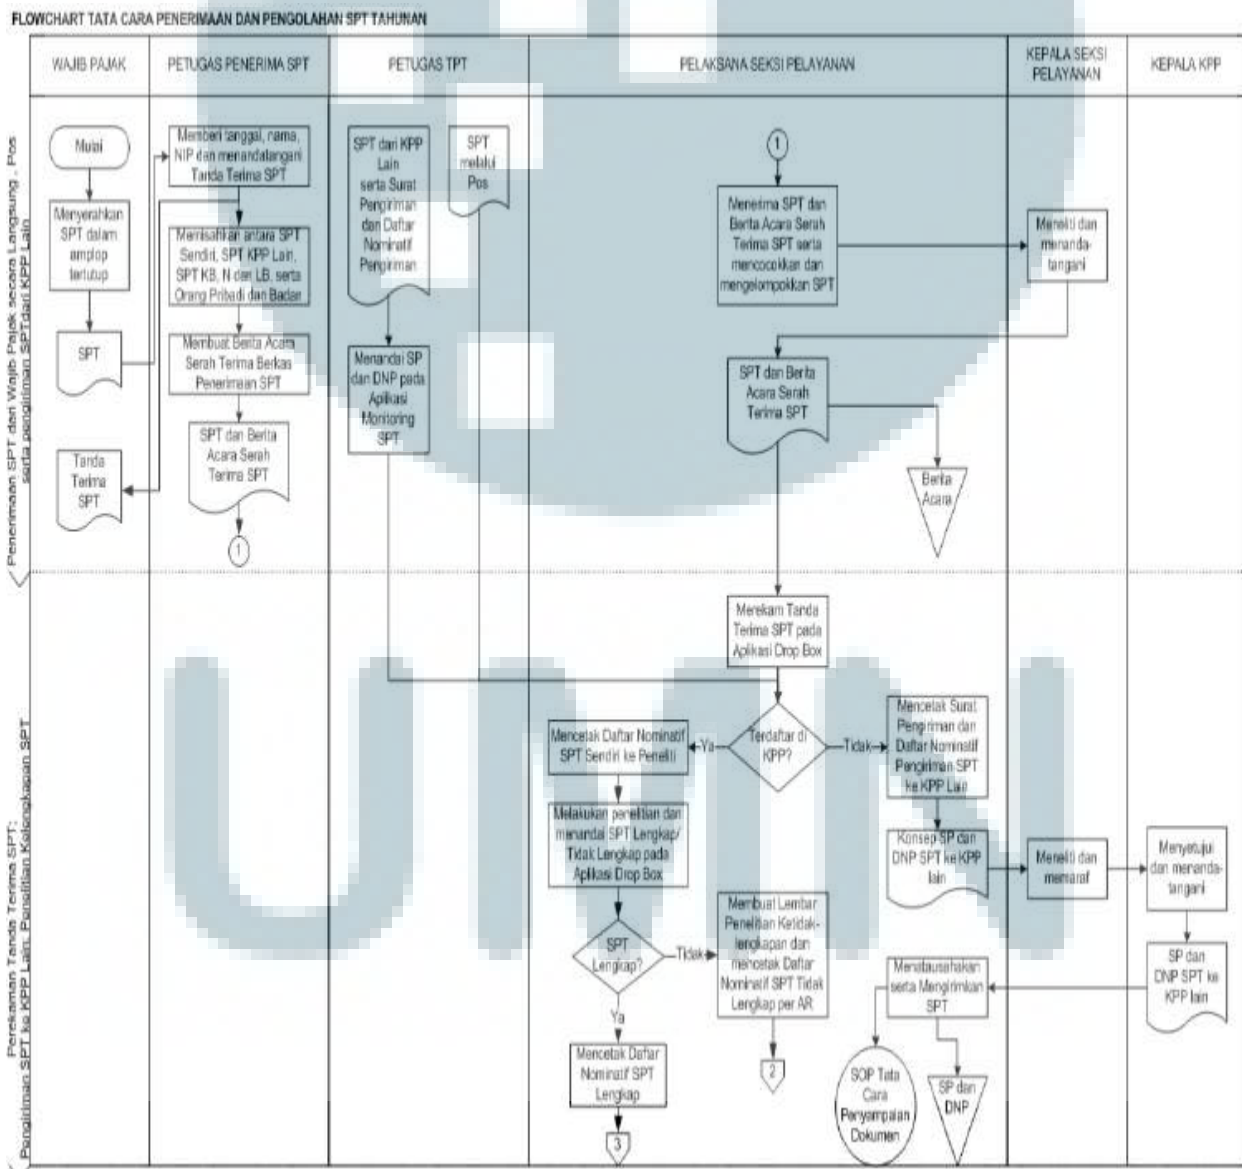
FLOWCHART TATA CARA PENERIMAAN DAN PENGOLAHAN SPT TAHUNAN

| WAJIB PAJAK | PETUGAS PENERIMA SPT | PETUGAS TPT | PELAKSANA SEKSI PELAYANAN | KEPALA SEKSI PELAYANAN | KEPALA KPP |
|---|---|---|---|---|---|

Penerimaan SPT dari Wajib Pajak secara Langsung, Pos serta pengiriman SPT dari KPP Lain

Mulai

Menyerahkan SPT dalam amplop tertutup

SPT

Tanda Terima SPT

Memberi tanggal, nama, NIP dan menandatangani Tanda Terima SPT

Memisahkan antara SPT Sendiri, SPT KPP Lain, SPT KB, N dan LB, serta Orang Pribadi dan Badan

Membuat Berita Acara Serah Terima Berkas Penerimaan SPT

SPT dan Berita Acara Serah Terima SPT

1

SPT dari KPP Lain serta Surat Pengiriman dan Daftar Nominatif Pengiriman

SPT melalui Pos

Menandai SP dan DNP pada Aplikasi Monitoring SPT

1

Menerima SPT dan Berita Acara Serah Terima SPT serta mencocokkan dan mengelompokkan SPT

Meneliti dan menandatangani

SPT dan Berita Acara Serah Terima SPT

Berita Acara

Perekaman Tanda Terima SPT; Pengiriman SPT ke KPP Lain; Penelitian Kelengkapan SPT

Merekam Tanda Terima SPT pada Aplikasi Drop Box

Terdaftar di KPP?

Ya

Tidak

Mencetak Daftar Nominatif SPT Sendiri ke Peneliti

Melakukan penelitian dan menandai SPT Lengkap/ Tidak Lengkap pada Aplikasi Drop Box

SPT Lengkap?

Tidak

Ya

Mencetak Daftar Nominatif SPT Lengkap

3

Membuat Lembar Penelitian Ketidaklengkapan dan mencetak Daftar Nominatif SPT Tidak Lengkap per AR

2

Mencetak Surat Pengiriman dan Daftar Nominatif Pengiriman SPT ke KPP Lain

Konsep SP dan DNP SPT ke KPP lain

Meneliti dan memaraf

Menyetujui dan menandatangani

SP dan DNP SPT ke KPP lain

Menatausahakan serta Mengirimkan SPT

SOP Tata Cara Penyampaian Dokumen

SP dan DNP